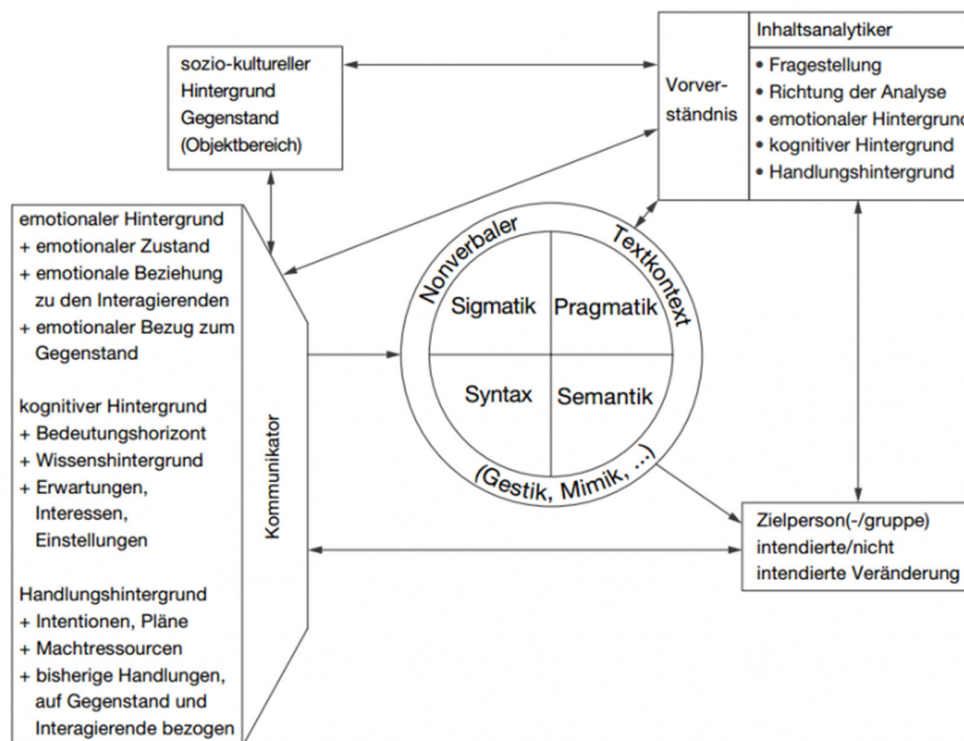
sozio-kultureller Hintergrund Gegenstand (Objektbereich)

Vorverständnis

Inhaltsanalytiker
• Fragestellung
• Richtung der Analyse
• emotionaler Hintergrund
• kognitiver Hintergrund
• Handlungshintergrund

emotionaler Hintergrund
+ emotionaler Zustand
+ emotionale Beziehung zu den Interagierenden
+ emotionaler Bezug zum Gegenstand

kognitiver Hintergrund
+ Bedeutungshorizont
+ Wissenshintergrund
+ Erwartungen, Interessen, Einstellungen

Handlungshintergrund
+ Intentionen, Pläne
+ Machtressourcen
+ bisherige Handlungen, auf Gegenstand und Interagierende bezogen

Kommunikator

Nonverbaler Textkontext

Sigmatik | Pragmatik
Syntax | Semantik

(Gestik, Mimik, ...)

Zielperson(-/gruppe) intendierte/nicht intendierte Veränderung